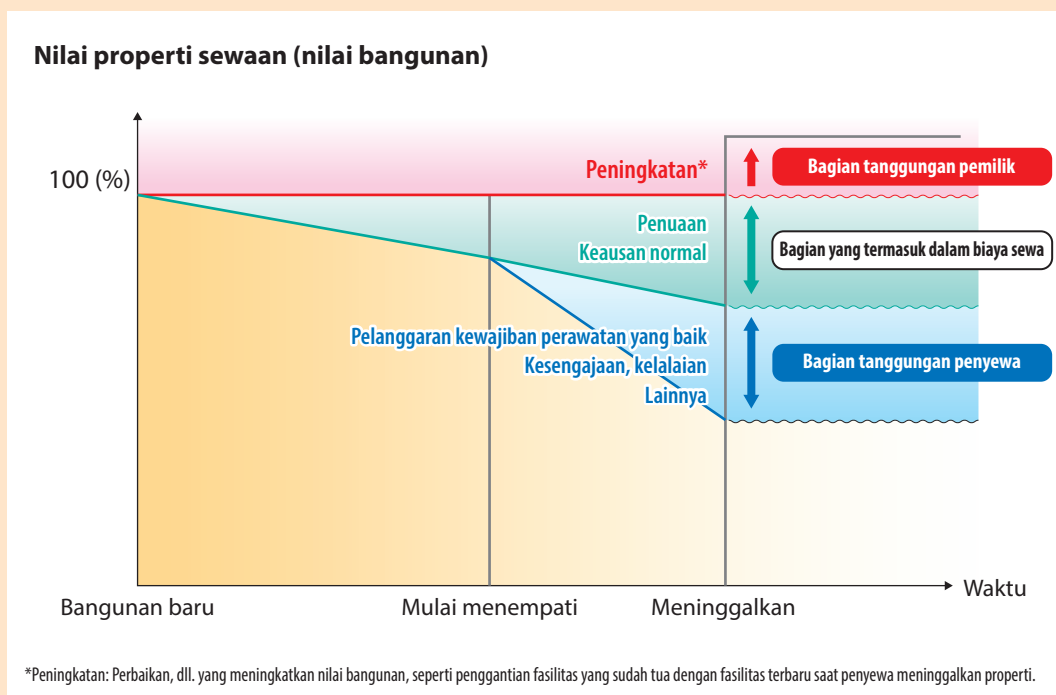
Nilai properti sewaan (nilai bangunan)

100 (%)

Peningkatan*

Bagian tanggungan pemilik

Penuaan
Keausan normal

Bagian yang termasuk dalam biaya sewa

Pelanggaran kewajiban perawatan yang baik
Kesengajaan, kelalaian
Lainnya

Bagian tanggungan penyewa

Waktu

Bangunan baru

Mulai menempati

Meninggalkan

*Peningkatan: Perbaikan, dll. yang meningkatkan nilai bangunan, seperti penggantian fasilitas yang sudah tua dengan fasilitas terbaru saat penyewa meninggalkan properti.